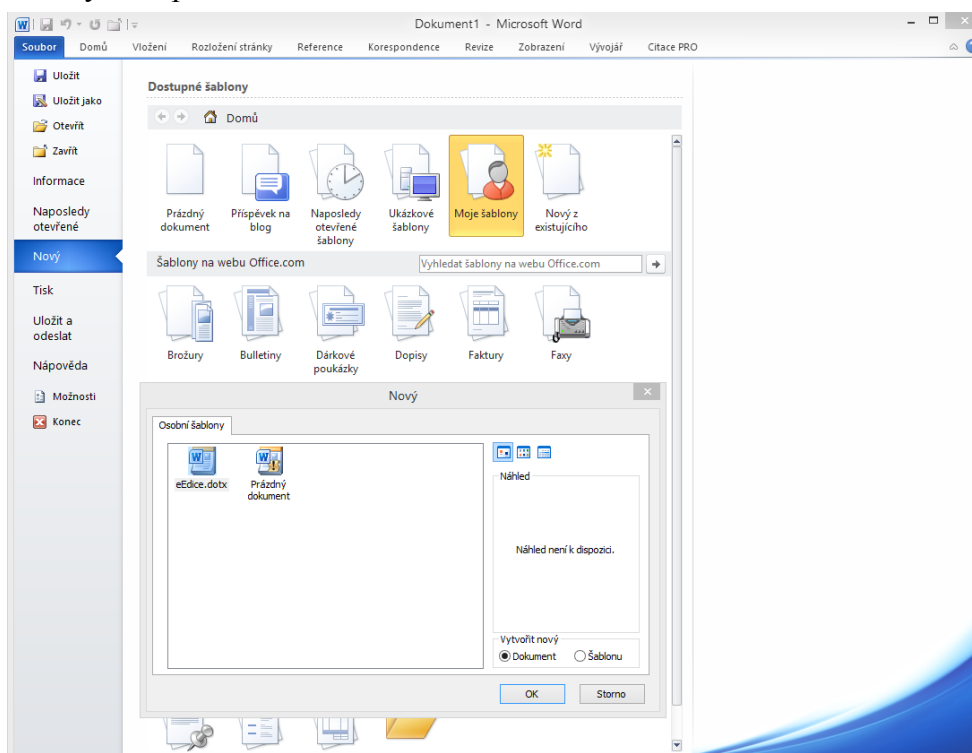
Dokument1 - Microsoft Word

Soubor Domů Vložení Rozložení stránky Reference Korespondence Revize Zobrazení Vývojář Citace PRO

Uložit
Uložit jako
Otevřít
Zavřít
Informace
Naposledy otevřené
Nový
Tisk
Uložit a odeslat
Nápověda
Možnosti
Konec

Dostupné šablony

Domů

Prázdný dokument
Příspěvek na blog
Naposledy otevřené šablony
Ukázkové šablony
Moje šablony
Nový z existujícího

Šablony na webu Office.com
Vyhledat šablony na webu Office.com

Brožury
Bulletiny
Dárkové poukázky
Dopisy
Faktury
Faxy

Nový

Osobní šablony

eEdice.dotx
Prázdný dokument

Náhled

Náhled není k dispozici.

Vytvořit nový
Dokument
Šablonu

OK
Storno